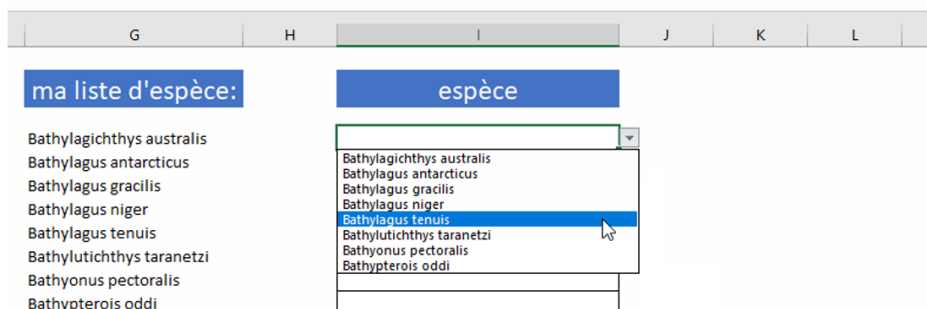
G H I J K L

ma liste d'espèce:

espèce

Bathylagichthys australis
Bathylagus antarcticus
Bathylagus gracilis
Bathylagus niger
Bathylagus tenuis
Bathylutichthys taranetzi
Bathyonus pectoralis
Bathypterois oddi

Bathylagichthys australis
Bathylagus antarcticus
Bathylagus gracilis
Bathylagus niger
Bathylagus tenuis
Bathylutichthys taranetzi
Bathyonus pectoralis
Bathypterois oddi